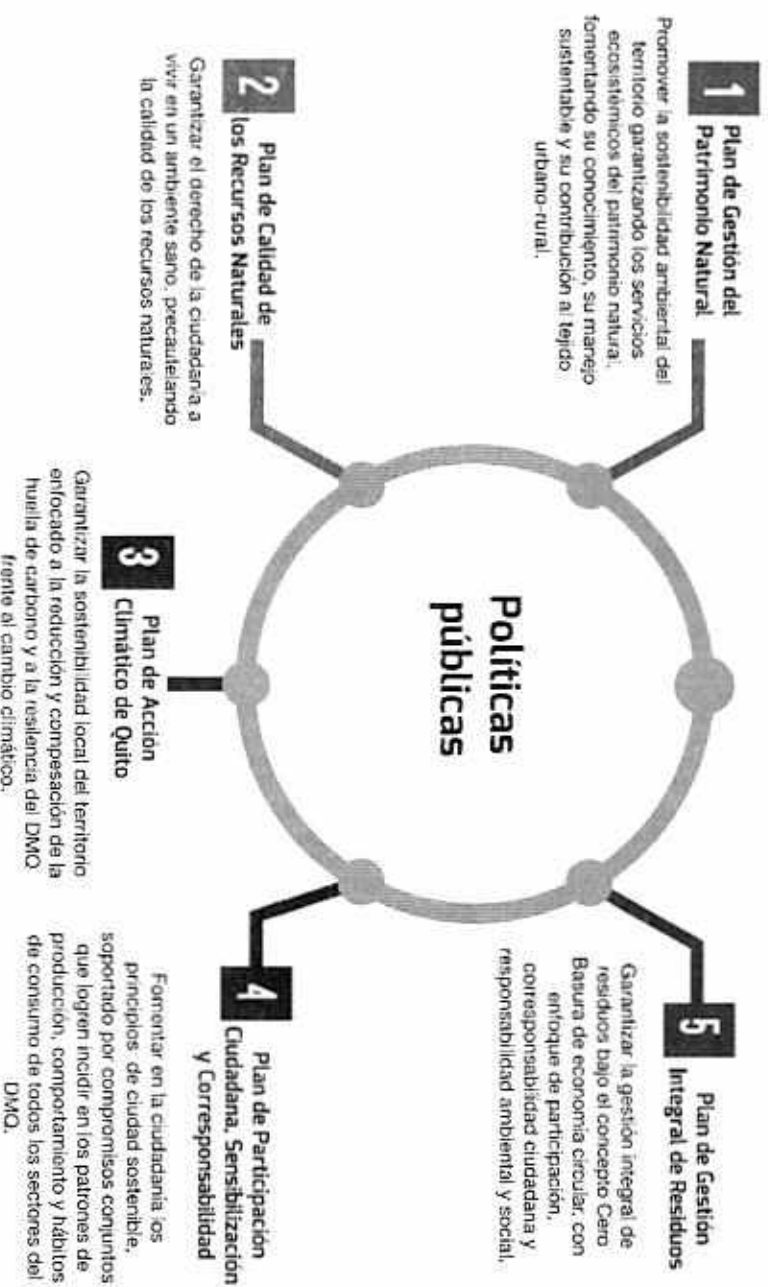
Políticas públicas

1
Plan de Gestión del Patrimonio Natural

Promover la sostenibilidad ambiental del territorio garantizando los servicios ecosistémicos del patrimonio natural, fomentando su conocimiento, su manejo sustentable y su contribución al tejido urbano-rural.

2
Plan de Calidad de los Recursos Naturales

Garantizar el derecho de la ciudadanía a vivir en un ambiente sano, precautelando la calidad de los recursos naturales.

3
Plan de Acción Climático de Quito

Garantizar la sostenibilidad local del territorio enfocado a la reducción y compensación de la huella de carbono y a la resiliencia del DMQ frente al cambio climático.

4
Plan de Participación Ciudadana, Sensibilización y Corresponsabilidad

Fomentar en la ciudadanía los principios de ciudad sostenible, soportado por compromisos conjuntos que logren incidir en los patrones de producción, comportamiento y hábitos de consumo de todos los sectores del DMQ.

5
Plan de Gestión Integral de Residuos

Garantizar la gestión integral de residuos bajo el concepto Cero Basura de economía circular, con enfoque de participación, corresponsabilidad ciudadana y responsabilidad ambiental y social.